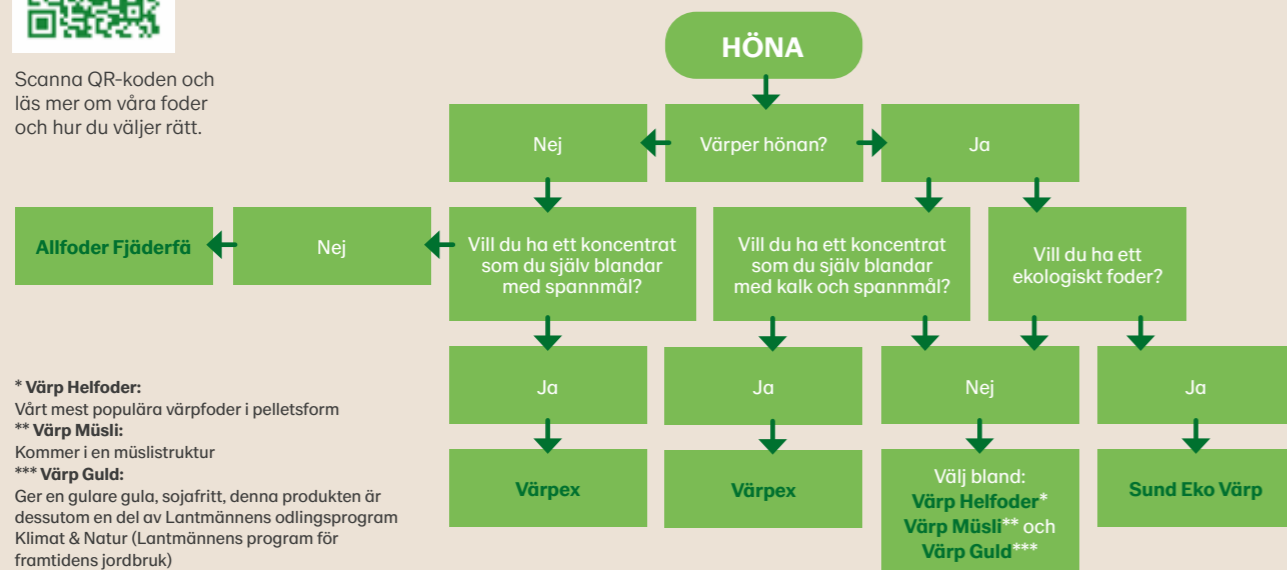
Scanna QR-koden och läs mer om våra foder och hur du väljer rätt.

HÖNA

Värper hönan?

Nej

Ja

Vill du ha ett koncentrat som du själv blandar med spannmål?

Vill du ha ett koncentrat som du själv blandar med kalk och spannmål?

Vill du ha ett ekologiskt foder?

Allfoder Fjäderfä

Nej

Ja

Ja

Nej

Ja

Värpex

Värpex

Välj bland: Värp Helfoder* Värp Müsli** och Värp Guld***

Sund Eko Värp

* Värp Helfoder:
Vårt mest populära värpfoder i pelletsform
** Värp Müsli:
Kommer i en müslistruktur
*** Värp Guld:
Ger en gulare gula, sojafritt, denna produkten är dessutom en del av Lantmännens odlingsprogram Klimat & Natur (Lantmännens program för framtidens jordbruk)